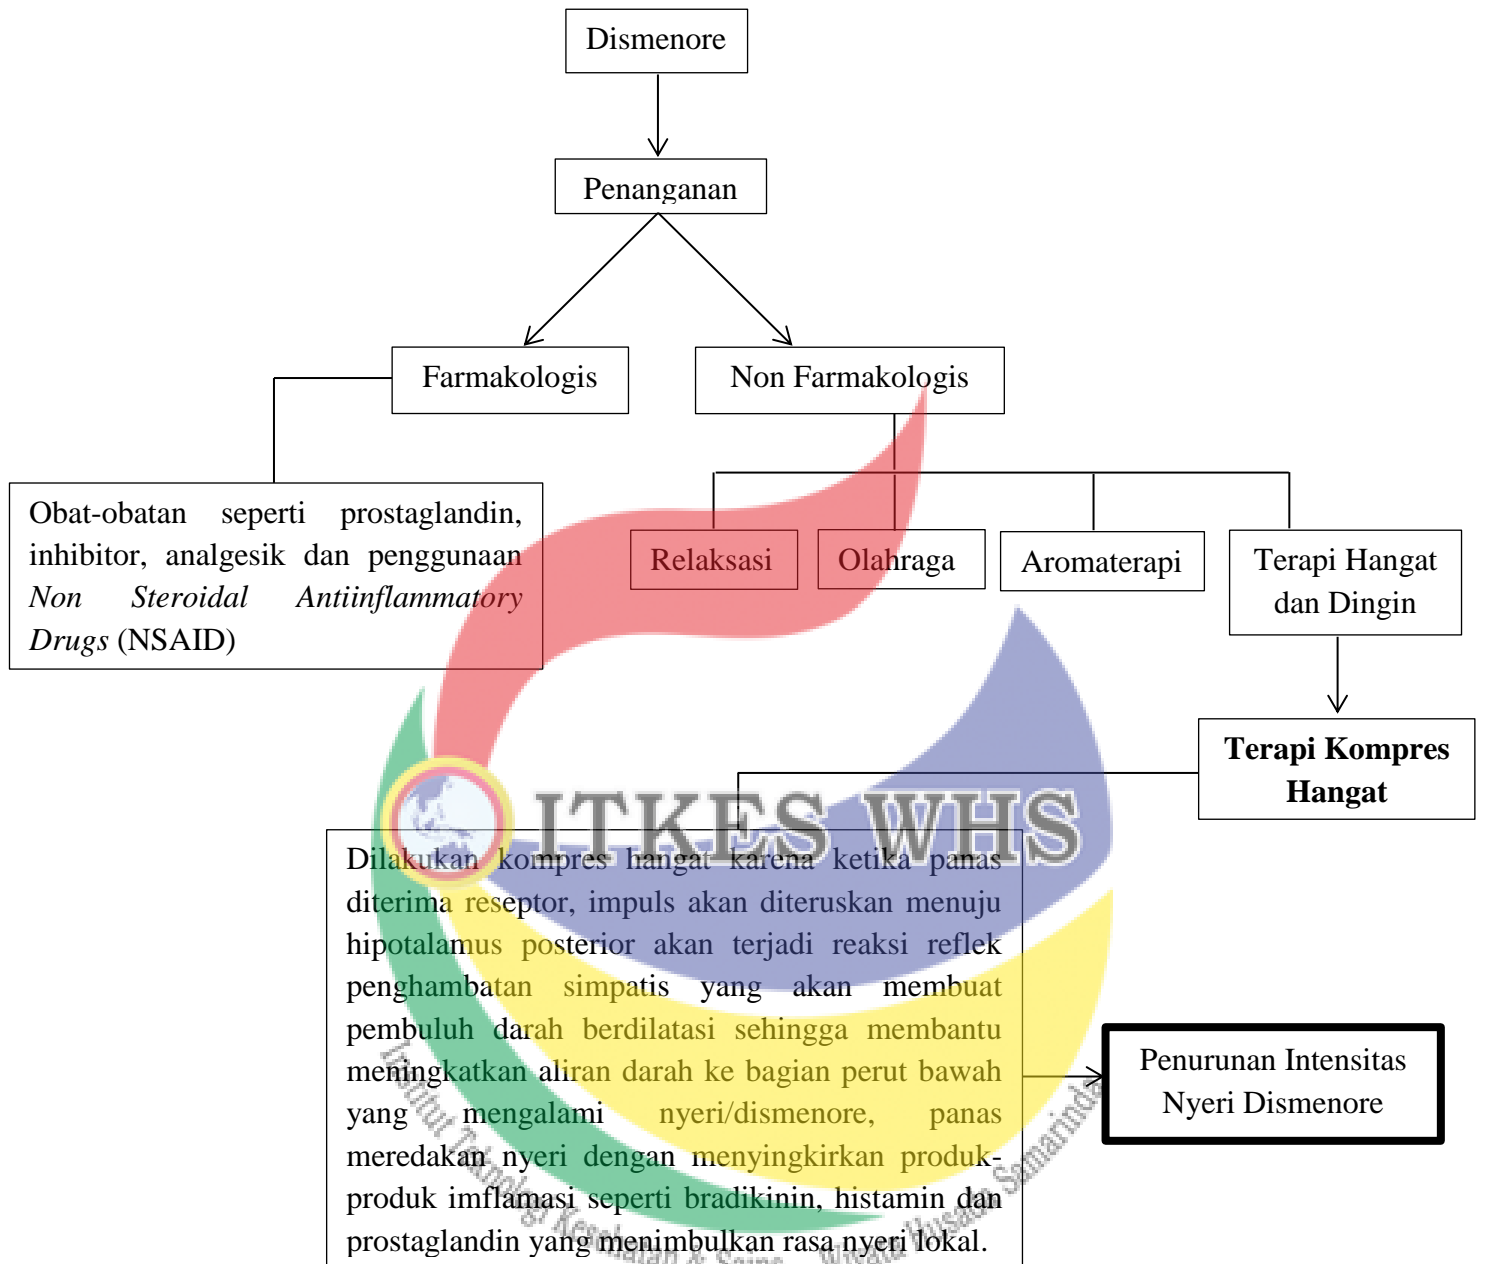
Dismenore

Penanganan

Farmakologis

Non Farmakologis

Obat-obatan seperti prostaglandin, inhibitor, analgesik dan penggunaan *Non Steroidal Antiinflammatory Drugs* (NSAID)

Relaksasi

Olahraga

Aromaterapi

Terapi Hangat dan Dingin

**Terapi Kompres Hangat**

ITKES WHS

Dilakukan kompres hangat karena ketika panas diterima reseptor, impuls akan diteruskan menuju hipotalamus posterior akan terjadi reaksi reflek penghambatan simpatis yang akan membuat pembuluh darah berdilatasi sehingga membantu meningkatkan aliran darah ke bagian perut bawah yang mengalami nyeri/dismenore, panas meredakan nyeri dengan menyingkirkan produk-produk imflamasi seperti bradikinin, histamin dan prostaglandin yang menimbulkan rasa nyeri lokal.

Penurunan Intensitas Nyeri Dismenore

Institut Teknologi Kesehatan & Sains Wiyata Husada Samarinda